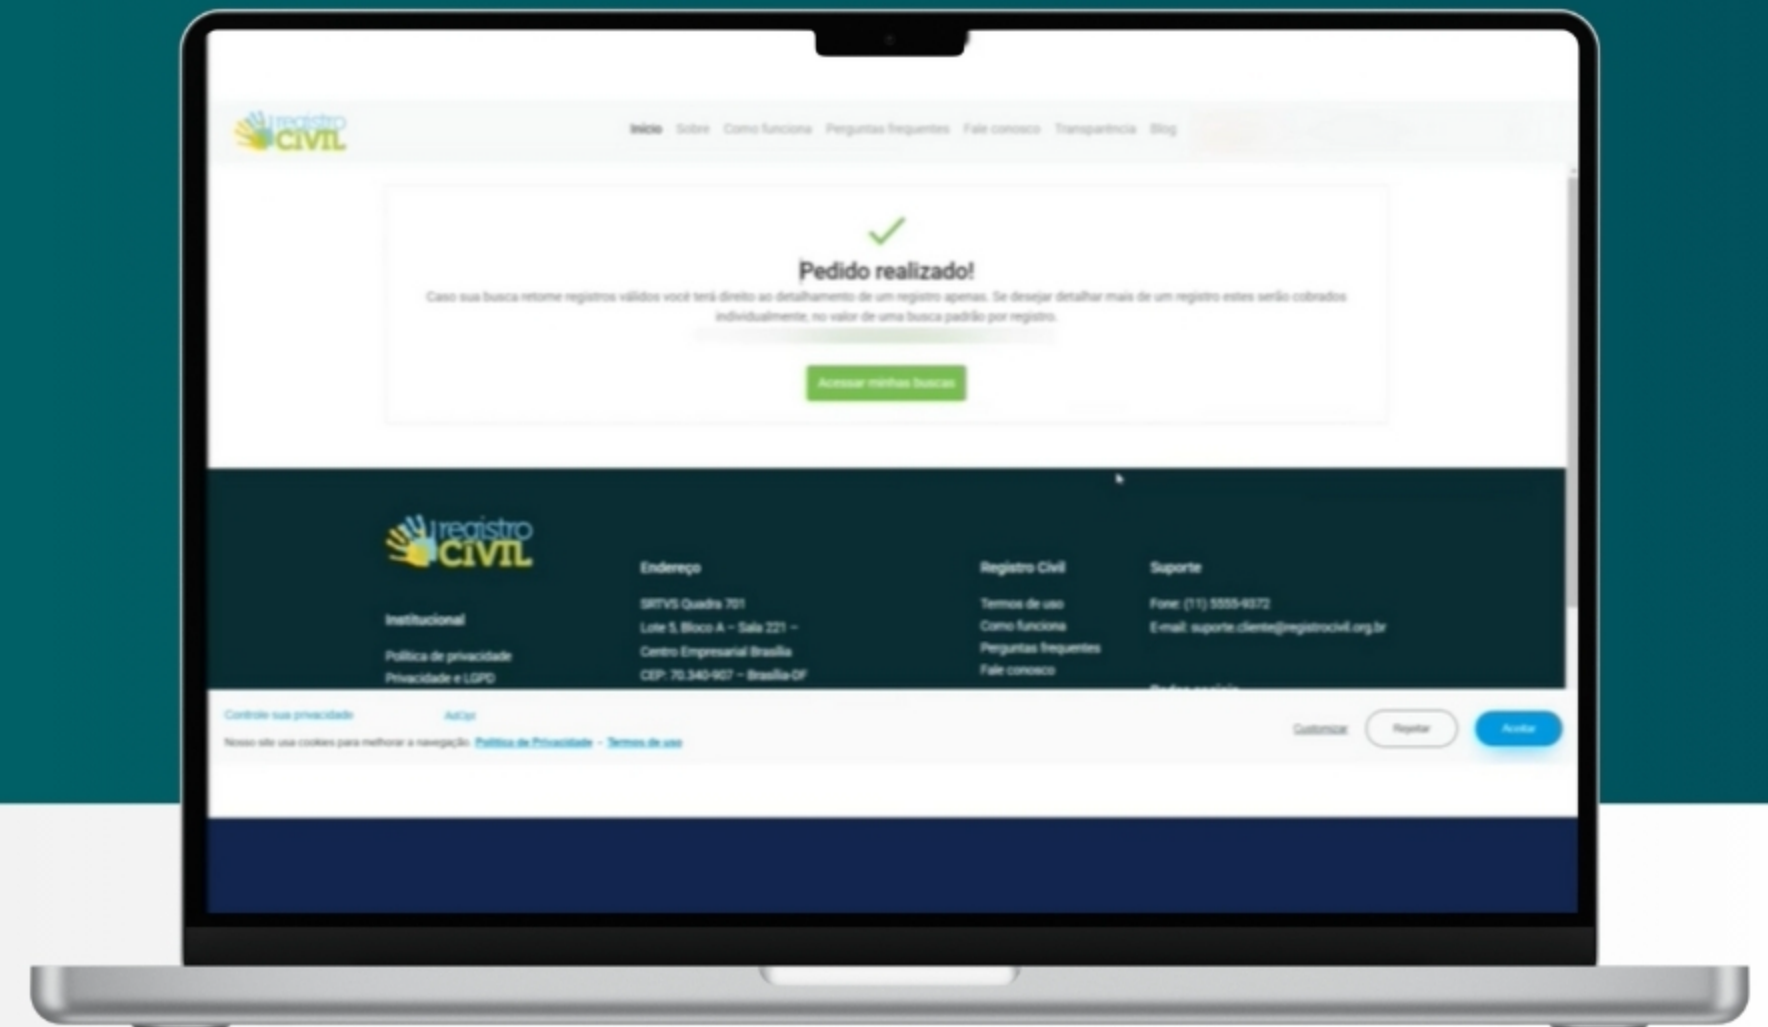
registro CIVIL

Início Sobre Como funciona Perguntas frequentes Fale conosco Transparência Blog

Pedido realizado!

Caso sua busca retorne registros válidos você terá direito ao detalhamento de um registro apenas. Se desejar detalhar mais de um registro estes serão cobrados individualmente, no valor de uma busca padrão por registro.

Acessar minhas buscas

registro CIVIL

Institucional

Política de privacidade

Privacidade e LGPD

Endereço

SRTVS Quadra 701

Lote 5, Bloco A – Sala 221 –

Centro Empresarial Brasília

CEP: 70.340-907 – Brasília-DF

Registro Civil

Termos de uso

Como funciona

Perguntas frequentes

Fale conosco

Suporte

Fone: (11) 5555-9372

E-mail: suporte.cliente@registrocivil.org.br

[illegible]

Controle sua privacidade

AdOpt

Nosso site usa cookies para melhorar a navegação. Política de Privacidade - Termos de uso

Customizar

Rejeitar

Aceitar